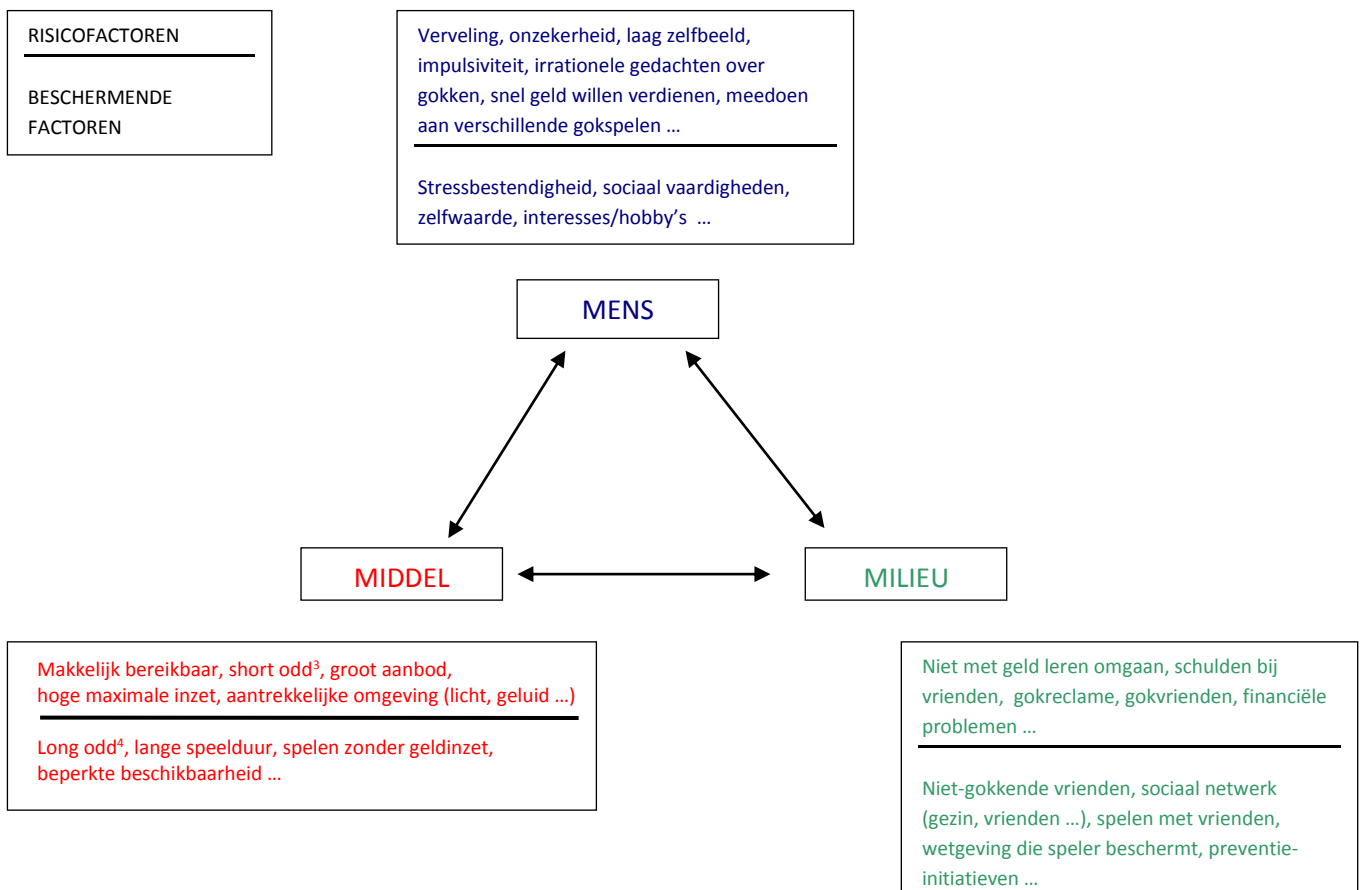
RISICOFACTOREN

BESCHERMENDE FACTOREN

Verveling, onzekerheid, laag zelfbeeld, impulsiviteit, irrationele gedachten over gokken, snel geld willen verdienen, meedoen aan verschillende gokspelen …

Stressbestendigheid, sociaal vaardigheden, zelfwaarde, interesses/hobby's …

MENS

MIDDEL

MILIEU

Makkelijk bereikbaar, short odd$^3$, groot aanbod, hoge maximale inzet, aantrekkelijke omgeving (licht, geluid …)

Long odd$^4$, lange speelduur, spelen zonder geldinzet, beperkte beschikbaarheid …

Niet met geld leren omgaan, schulden bij vrienden, gokreclame, gokvrienden, financiële problemen …

Niet-gokkende vrienden, sociaal netwerk (gezin, vrienden …), spelen met vrienden, wetgeving die speler beschermt, preventie-initiatieven …